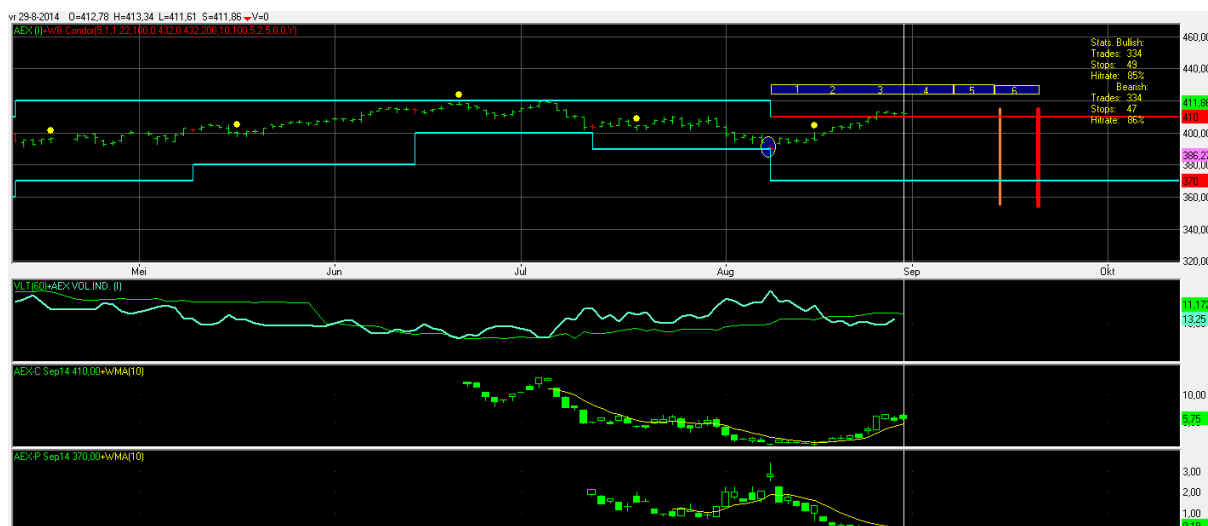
vr 29-8-2014 O=412,78 H=413,34 L=411,61 S=411,86 V=0

AEX (I)+WB Condor(5,1,1,22,100,0,432,0,432,200,10,100,5,2,5,0,0,Y)

Stats. Bullish:
Trades: 334
Stops: 49
Hitrate: 85%
Bearish:
Trades: 334
Stops: 47
Hitrate: 86%

1 2 3 4 5 6

460,00
440,00
411,86
410
400,00
386,22
380,00
370
360,00
340,00
320,00

Mei Jun Jul Aug Sep Okt

VLT(60)+AEX VOL.IND. (I)

11,172
13,25

AEX-C Sep14 410,00+WMA(10)

10,00
5,75

AEX-P Sep14 370,00+WMA(10)

3,00
2,00
1,00
0,18